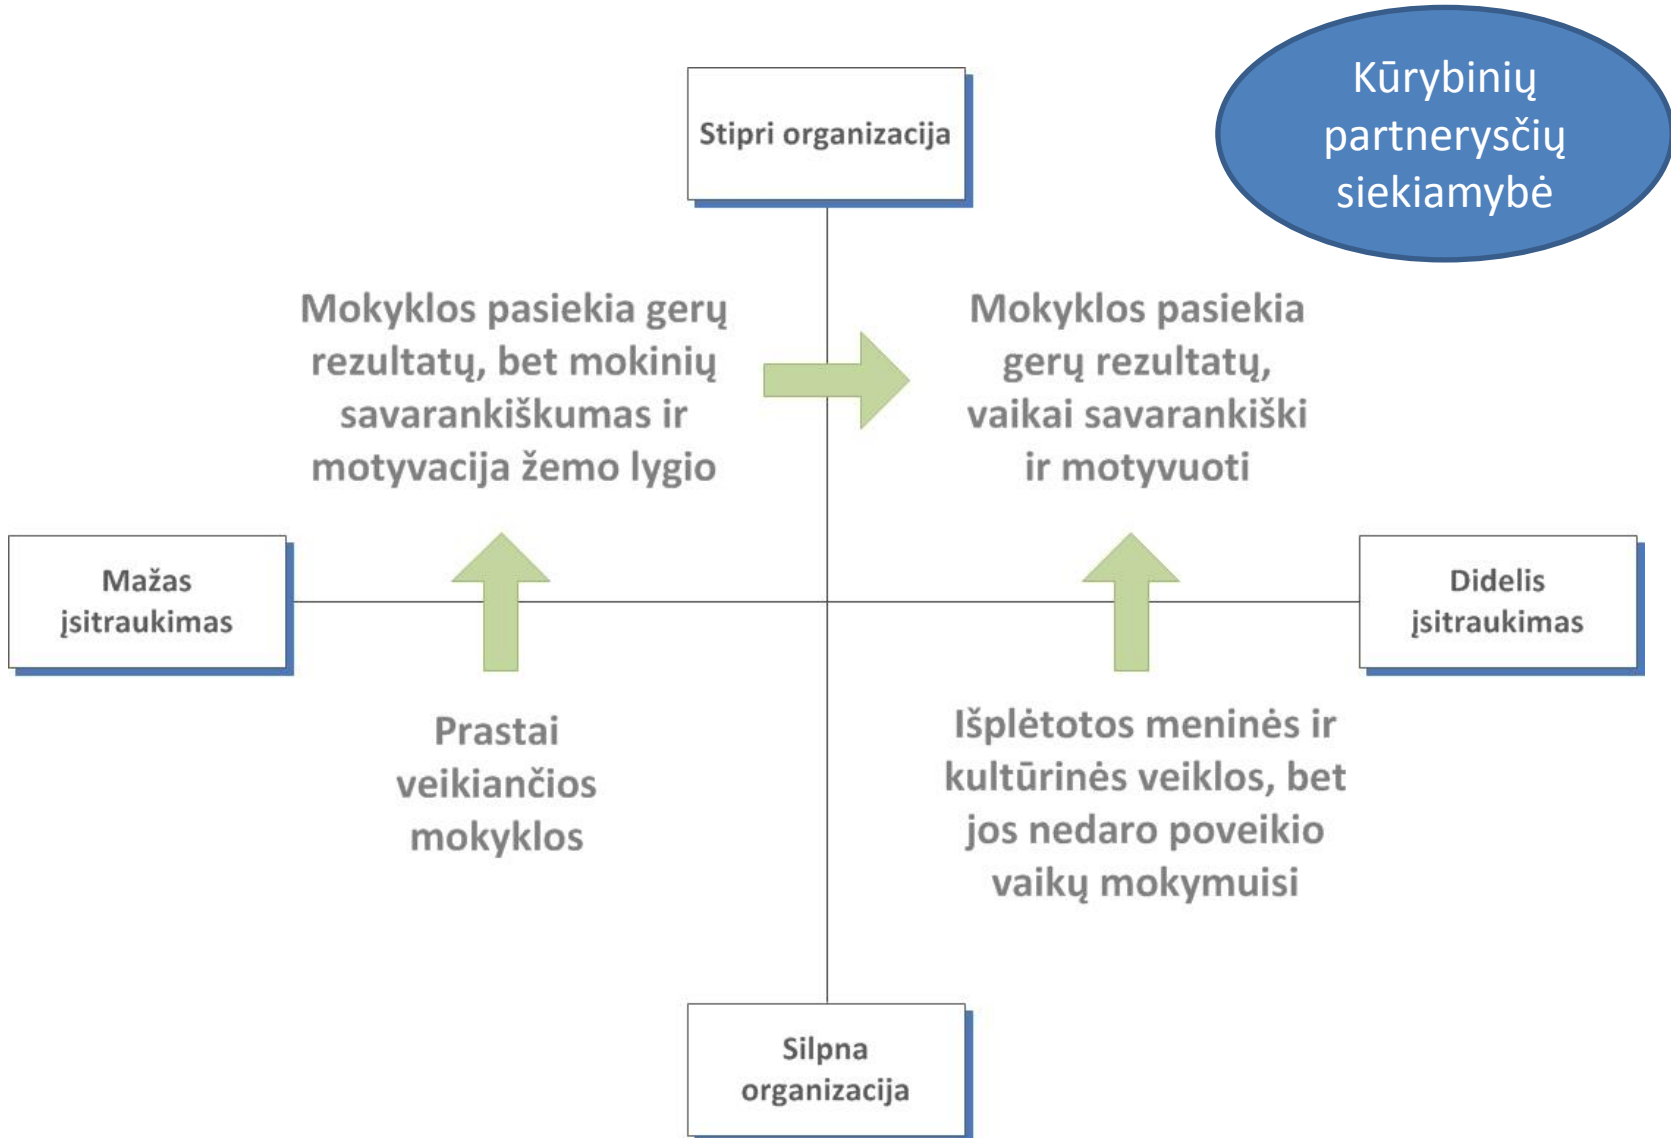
Kūrybinių partnerysčių siekiamybė

Stipri organizacija

Mokyklos pasiekia gerų rezultatų, bet mokinių savarankiškumas ir motyvacija žemo lygio

Mokyklos pasiekia gerų rezultatų, vaikai savarankiški ir motyvuoti

Mažas įsitraukimas

Didelis įsitraukimas

Prastai veikiančios mokyklos

Išplėtotos meninės ir kultūrinės veiklos, bet jos nedaro poveikio vaikų mokymuisi

Silpna organizacija